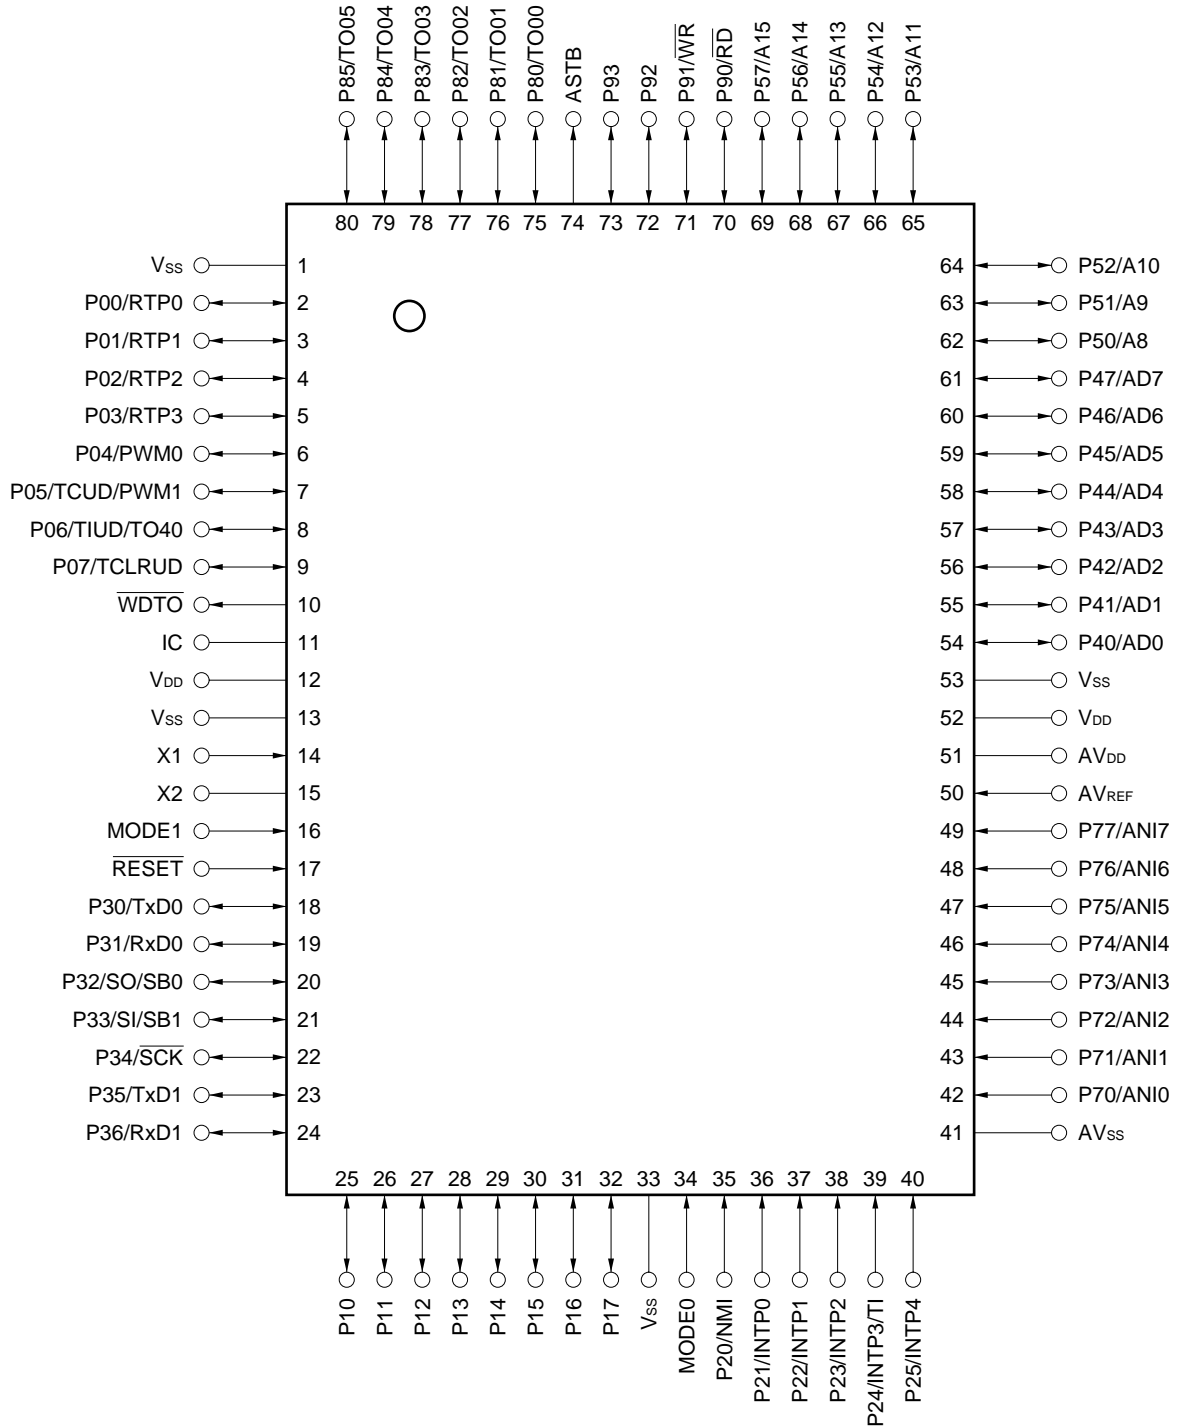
P85/TO05
P84/TO04
P83/TO03
P82/TO02
P81/TO01
P80/TO00
ASTB
P93
P92
P91/$\overline{WR}$
P90/$\overline{RD}$
P57/A15
P56/A14
P55/A13
P54/A12
P53/A11

80 79 78 77 76 75 74 73 72 71 70 69 68 67 66 65

$V_{SS}$ 1
P00/RTP0 2
P01/RTP1 3
P02/RTP2 4
P03/RTP3 5
P04/PWM0 6
P05/TCUD/PWM1 7
P06/TIUD/TO40 8
P07/TCLRUD 9
$\overline{WDTO}$ 10
IC 11
$V_{DD}$ 12
$V_{SS}$ 13
X1 14
X2 15
MODE1 16
$\overline{RESET}$ 17
P30/TxD0 18
P31/RxD0 19
P32/SO/SB0 20
P33/SI/SB1 21
P34/$\overline{SCK}$ 22
P35/TxD1 23
P36/RxD1 24

64 P52/A10
63 P51/A9
62 P50/A8
61 P47/AD7
60 P46/AD6
59 P45/AD5
58 P44/AD4
57 P43/AD3
56 P42/AD2
55 P41/AD1
54 P40/AD0
53 $V_{SS}$
52 $V_{DD}$
51 $AV_{DD}$
50 $AV_{REF}$
49 P77/ANI7
48 P76/ANI6
47 P75/ANI5
46 P74/ANI4
45 P73/ANI3
44 P72/ANI2
43 P71/ANI1
42 P70/ANI0
41 $AV_{SS}$

25 26 27 28 29 30 31 32 33 34 35 36 37 38 39 40

P10
P11
P12
P13
P14
P15
P16
P17
$V_{SS}$
MODE0
P20/NMI
P21/INTP0
P22/INTP1
P23/INTP2
P24/INTP3/TI
P25/INTP4